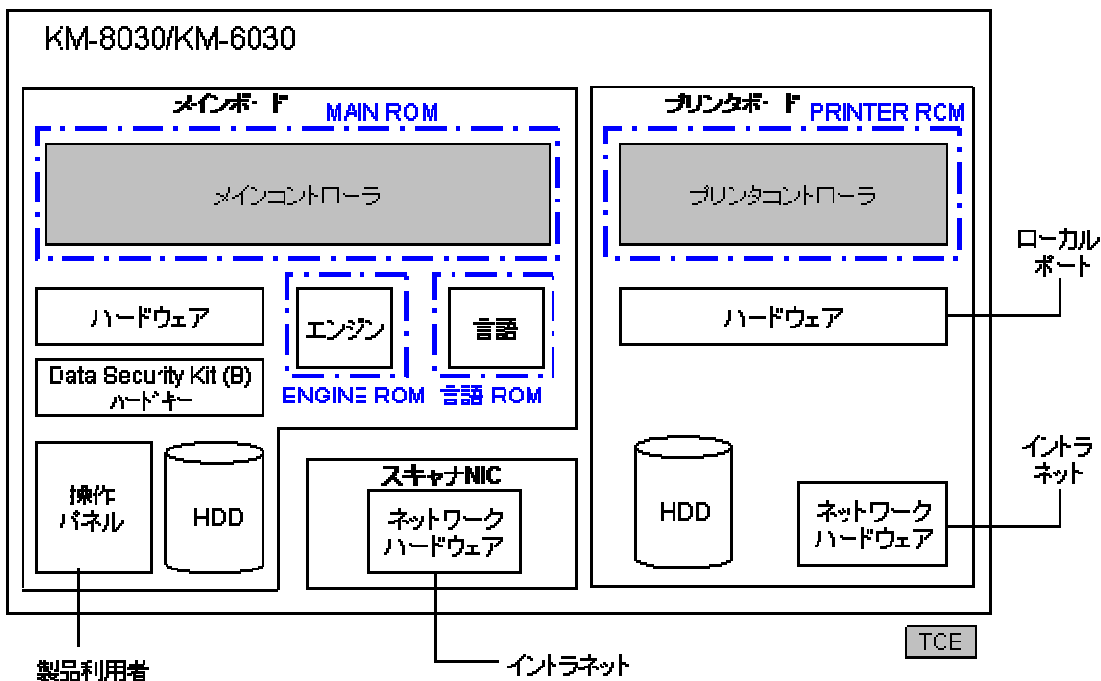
KM-8030/KM-6030

メインボード
MAIN ROM
メインコントローラ
ハードウェア
Data Security Kit (B)
ハードキー
エンジン
ENGINE ROM
言語
言語 ROM
操作パネル
HDD
スキャナNIC
ネットワークハードウェア

プリンタボード
PRINTER RCM
プリンタコントローラ
ハードウェア
HDD
ネットワークハードウェア

ローカルポート
イントラネット
製品利用者
イントラネット
TCE